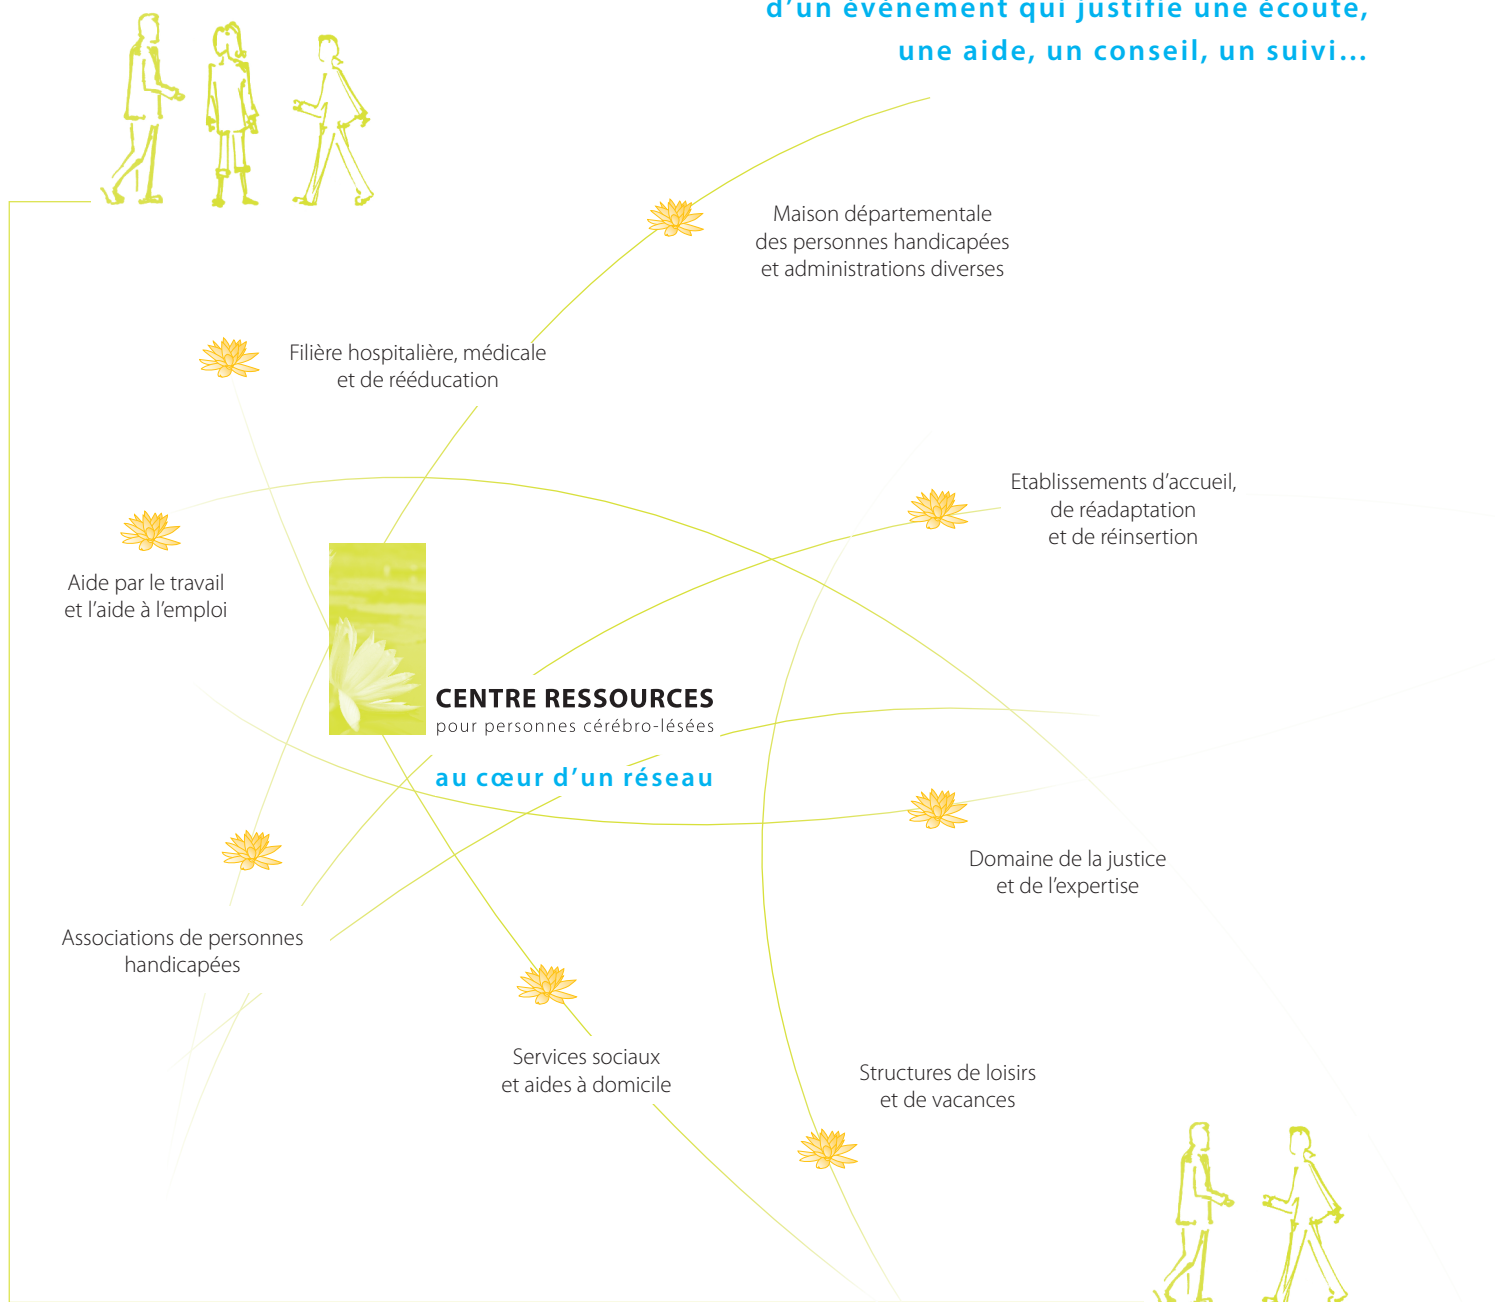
d'un événement qui justifie une écoute, une aide, un conseil, un suivi...

Maison départementale des personnes handicapées et administrations diverses

Filière hospitalière, médicale et de rééducation

Etablissements d'accueil, de réadaptation et de réinsertion

Aide par le travail et l'aide à l'emploi

CENTRE RESSOURCES
pour personnes cérébro-lésées

au cœur d'un réseau

Domaine de la justice et de l'expertise

Associations de personnes handicapées

Services sociaux et aides à domicile

Structures de loisirs et de vacances